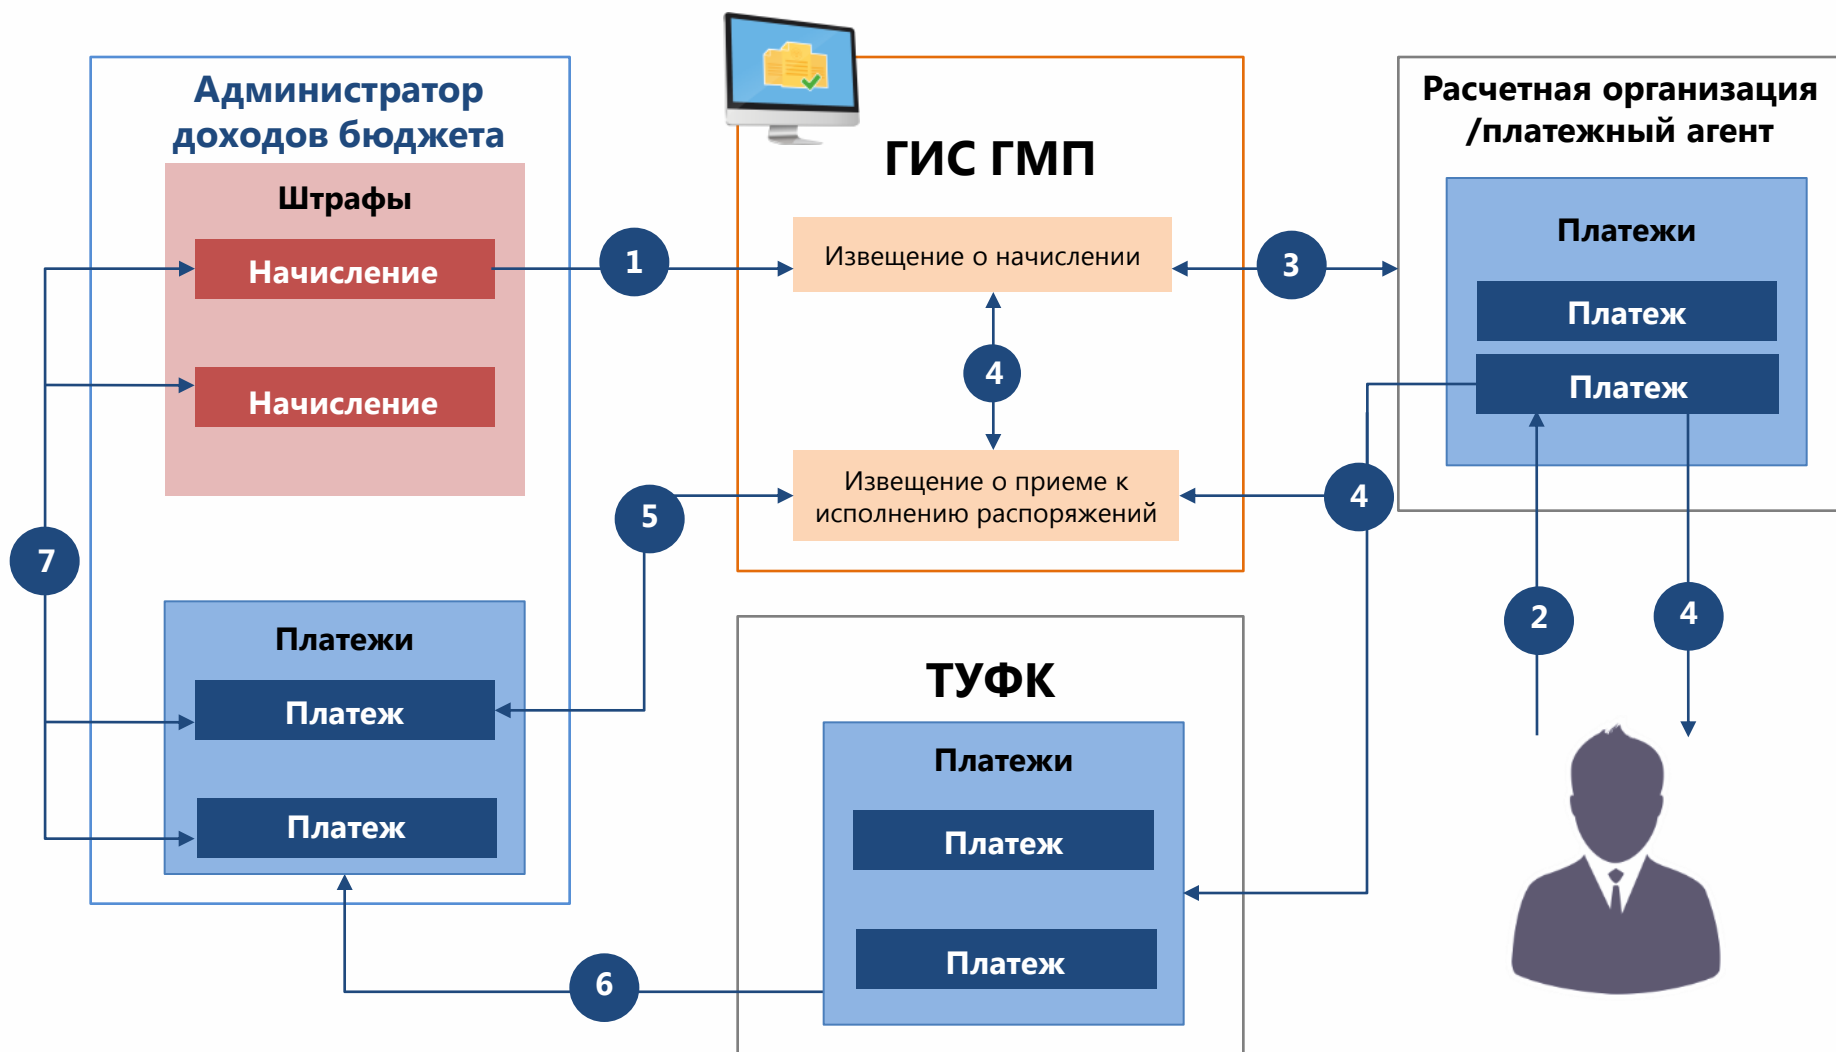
Администратор доходов бюджета

Штрафы

Начисление

Начисление

Платежи

Платеж

Платеж

ГИС ГМП

Извещение о начислении

4

Извещение о приеме к исполнению распоряжений

Расчетная организация /платежный агент

Платежи

Платеж

Платеж

ТУФК

Платежи

Платеж

Платеж

1

3

4

5

7

2

4

6